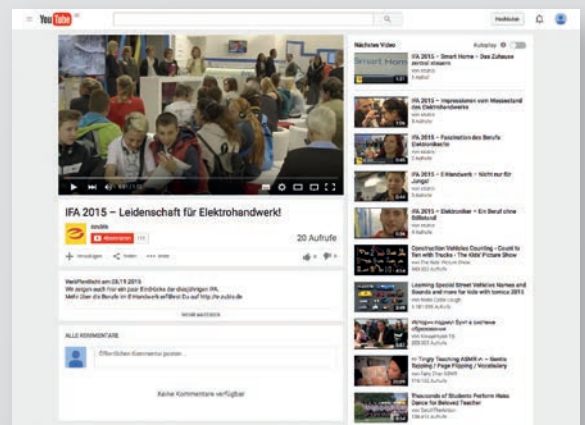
YouTube DE

Hochladen

Nächstes Video

Autoplay

IFA 2015 – Smart Home – Das Zuhause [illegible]

IFA 2015 – Impressionen vom Messestand des Elektrohandwerks

IFA 2015 – Faszination des Berufs Elektroniker/in

IFA 2015 – E-Handwerk – Nicht nur für Jungs!

IFA 2015 – Elektroniker – Ein Beruf ohne Stillstand

Construction Vehicles Counting - Count to Ten with Trucks - The Kids' Picture Show

Learning Special Street Vehicles Names and Sounds and more for kids with tomica 2015

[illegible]

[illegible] Tingly Teaching ASMR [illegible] Gentle Tapping / Page Flipping / Vocabulary

Thousands of Students Perform Haka Dance for Beloved Teacher

IFA 2015 – Leidenschaft für Elektrohandwerk!

Abonnieren

20 Aufrufe

Veröffentlicht am 28.10.2015
Wir zeigen euch hier ein paar Eindrücke der diesjährigen IFA.
Mehr über die Berufe im E-Handwerk erfährst Du auf http://e-zubis.de

MEHR ANZEIGEN

ALLE KOMMENTARE

Öffentlichen Kommentar posten...

Keine Kommentare verfügbar